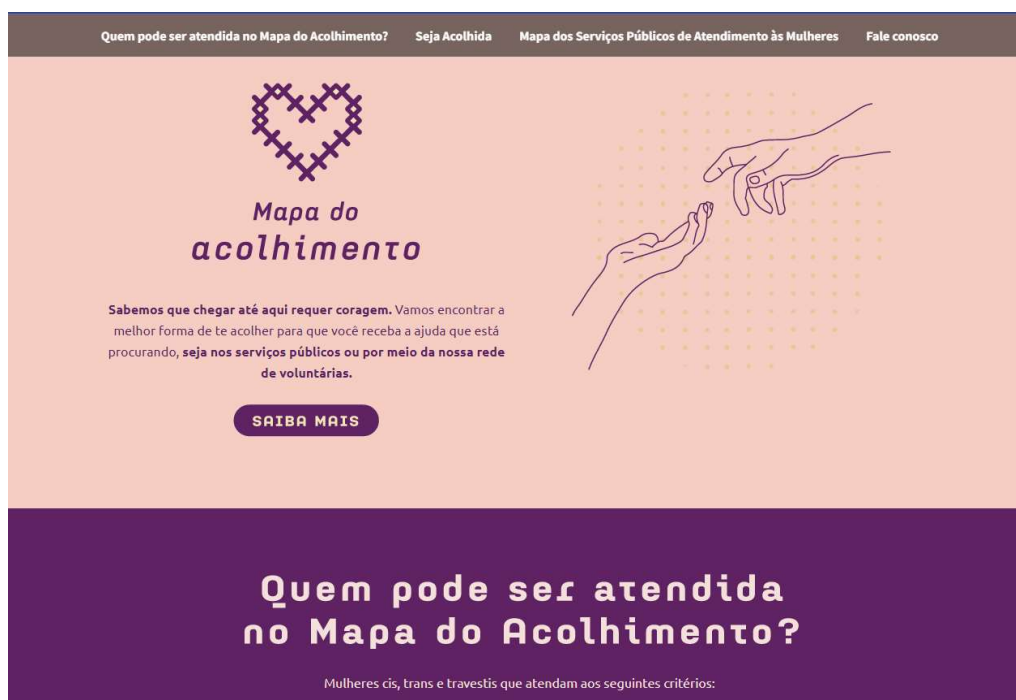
Quem pode ser atendida no Mapa do Acolhimento? Seja Acolhida Mapa dos Serviços Públicos de Atendimento às Mulheres Fale conosco

Mapa do acolhimento

Sabemos que chegar até aqui requer coragem. Vamos encontrar a melhor forma de te acolher para que você receba a ajuda que está procurando, seja nos serviços públicos ou por meio da nossa rede de voluntárias.

SAIBA MAIS

Quem pode ser atendida no Mapa do Acolhimento?

Mulheres cis, trans e travestis que atendam aos seguintes critérios: